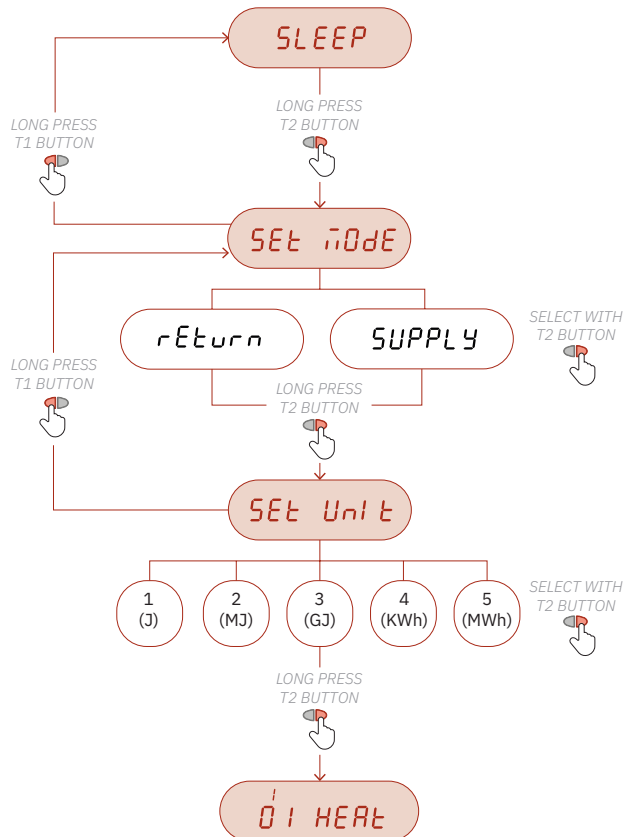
SLEEP

LONG PRESS T1 BUTTON

LONG PRESS T2 BUTTON

SEt MOdE

LONG PRESS T1 BUTTON

rEturn

SUPPLY

SELECT WITH T2 BUTTON

LONG PRESS T2 BUTTON

SEt UnIt

1 (J)

2 (MJ)

3 (GJ)

4 (KWh)

5 (MWh)

SELECT WITH T2 BUTTON

LONG PRESS T2 BUTTON

01 HEAt